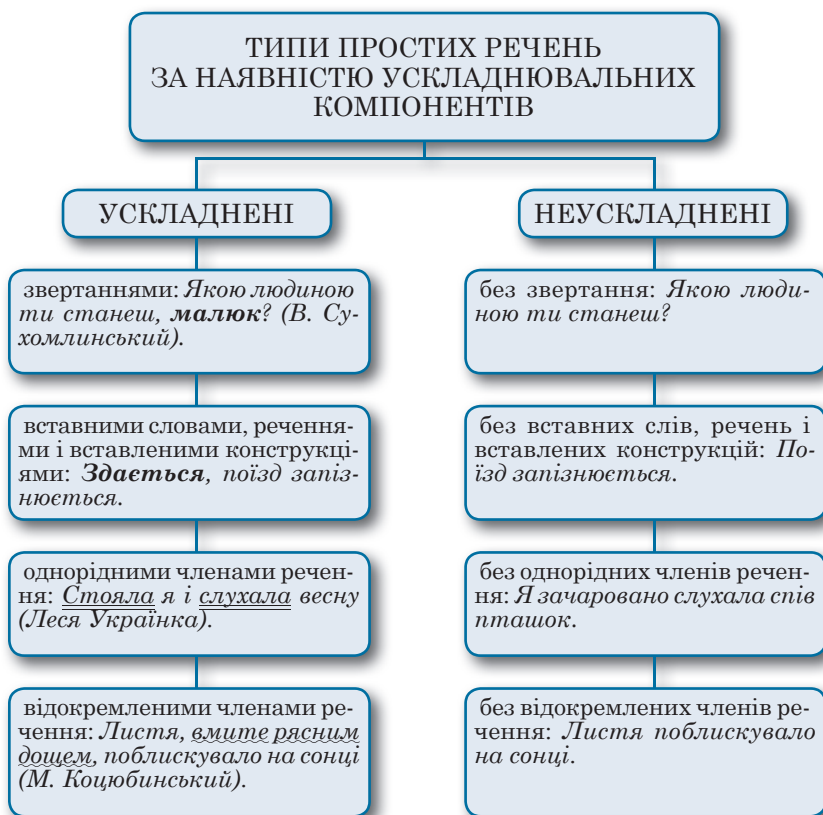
ТИПИ ПРОСТИХ РЕЧЕНЬ ЗА НАЯВНІСТЮ УСКЛАДНЮВАЛЬНИХ КОМПОНЕНТІВ

УСКЛАДНЕНІ

звертаннями: Якою людиною ти станеш, малюк? (В. Сухомлинський).

вставними словами, реченнями і вставленими конструкціями: Здається, поїзд запізнюється.

однорідними членами речення: Стояла я і слухала весну (Леся Українка).

відокремленими членами речення: Листя, вмите рясним дощем, поблискувало на сонці (М. Коцюбинський).

НЕУСКЛАДНЕНІ

без звертання: Якою людиною ти станеш?

без вставних слів, речень і вставлених конструкцій: Поїзд запізнюється.

без однорідних членів речення: Я зачаровано слухала спів пташок.

без відокремлених членів речення: Листя поблискувало на сонці.